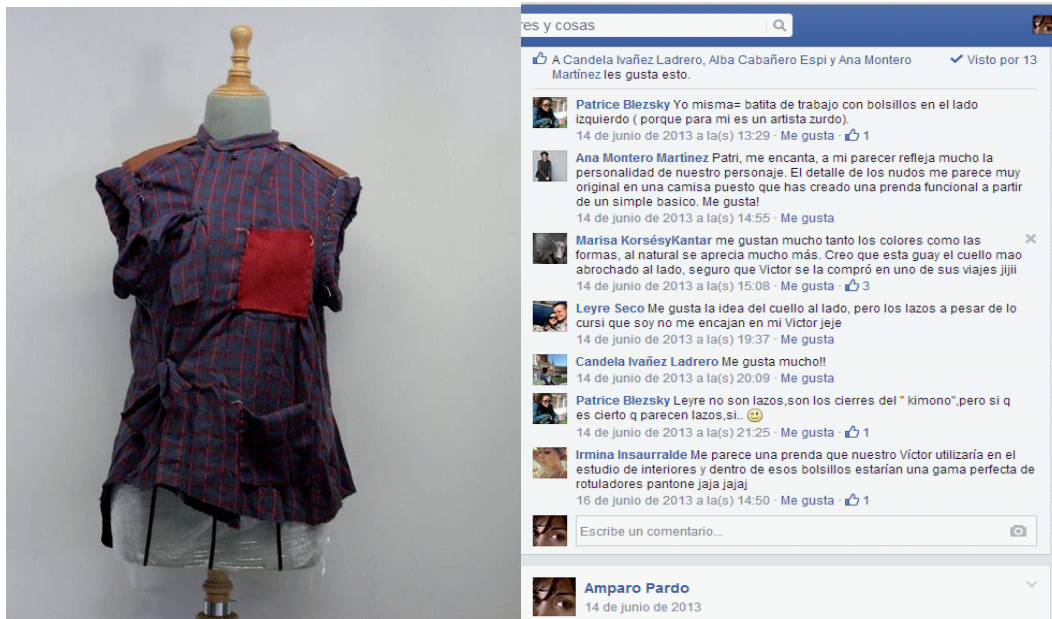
res y cosas

A Candela Ivañez Ladrero, Alba Cabañero Espi y Ana Montero Martínez les gusta esto. Visto por 13

Patrice Blezsky Yo misma= batita de trabajo con bolsillos en el lado izquierdo ( porque para mi es un artista zurdo).
14 de junio de 2013 a la(s) 13:29 · Me gusta · 1

Ana Montero Martínez Patri, me encanta, a mi parecer refleja mucho la personalidad de nuestro personaje. El detalle de los nudos me parece muy original en una camisa puesto que has creado una prenda funcional a partir de un simple basico. Me gusta!
14 de junio de 2013 a la(s) 14:55 · Me gusta

Marisa KorsésyKantar me gustan mucho tanto los colores como las formas, al natural se aprecia mucho más. Creo que esta guay el cuello mao abrochado al lado, seguro que Victor se la compró en uno de sus viajes jiji
14 de junio de 2013 a la(s) 15:08 · Me gusta · 3

Leyre Seco Me gusta la idea del cuello al lado, pero los lazos a pesar de lo cursi que soy no me encajan en mi Victor jeje
14 de junio de 2013 a la(s) 19:37 · Me gusta

Candela Ivañez Ladrero Me gusta mucho!!
14 de junio de 2013 a la(s) 20:09 · Me gusta

Patrice Blezsky Leyre no son lazos,son los cierres del " kimono",pero si q es cierto q parecen lazos,si.. 🙂
14 de junio de 2013 a la(s) 21:25 · Me gusta · 1

Irmina Insaurralde Me parece una prenda que nuestro Víctor utilizaría en el estudio de interiores y dentro de esos bolsillos estarían una gama perfecta de rotuladores pantone jaja jajaj
16 de junio de 2013 a la(s) 14:50 · Me gusta · 1

Escribe un comentario...

Amparo Pardo
14 de junio de 2013